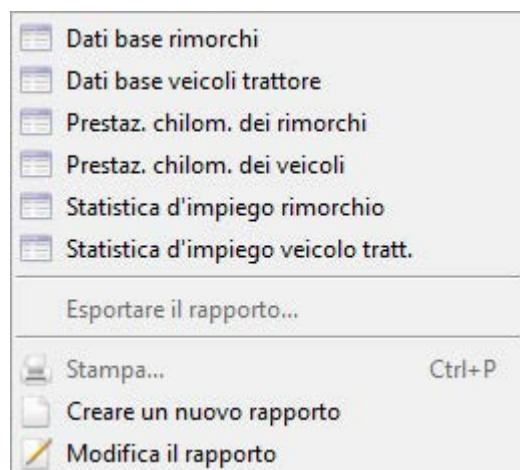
Dati base rimorchi
Dati base veicoli trattore
Prestaz. chilom. dei rimorchi
Prestaz. chilom. dei veicoli
Statistica d'impiego rimorchio
Statistica d'impiego veicolo tratt.

Esportare il rapporto...

Stampa... Ctrl+P
Creare un nuovo rapporto
Modifica il rapporto